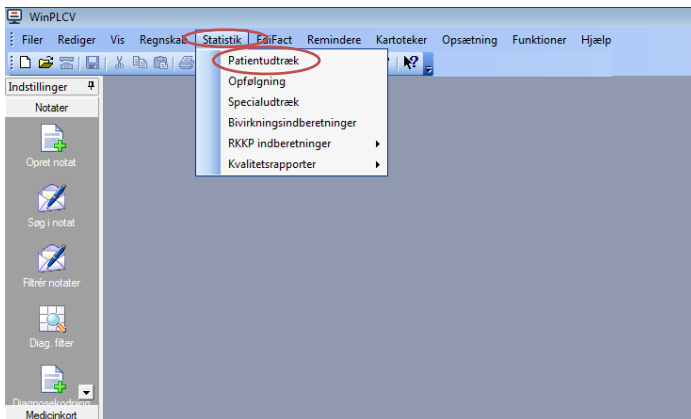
WinPLCV

Filer Rediger Vis Regnskab Statistik EdiFact Remindere Kartoteker Opsætning Funktioner Hjælp

Indstillinger

Notater

Opret notat

Søg i notat

Filtrér notater

Diag. filter

Diagnosekodning

Medicinkort

Patientudtræk
Opfølgning
Specialudtræk
Bivirkningsindberetninger
RKKP indberetninger
Kvalitetsrapporter